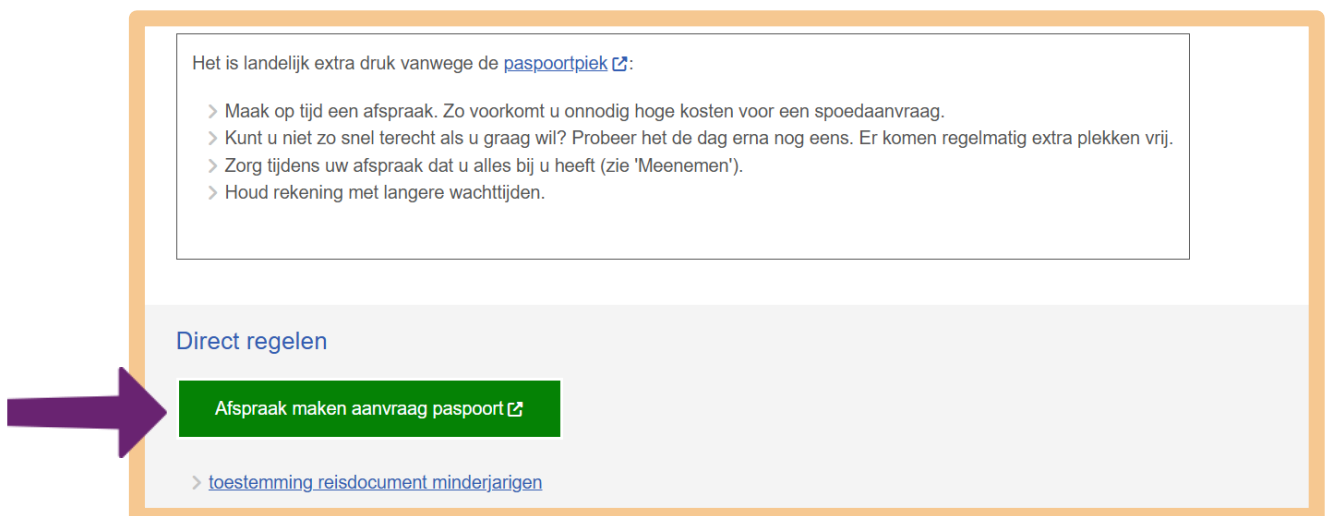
Het is landelijk extra druk vanwege de paspoortpiek:

Maak op tijd een afspraak. Zo voorkomt u onnodig hoge kosten voor een spoedaanvraag.
Kunt u niet zo snel terecht als u graag wil? Probeer het de dag erna nog eens. Er komen regelmatig extra plekken vrij.
Zorg tijdens uw afspraak dat u alles bij u heeft (zie 'Meenemen').
Houd rekening met langere wachttijden.

Direct regelen

Afspraak maken aanvraag paspoort

toestemming reisdocument minderjarigen